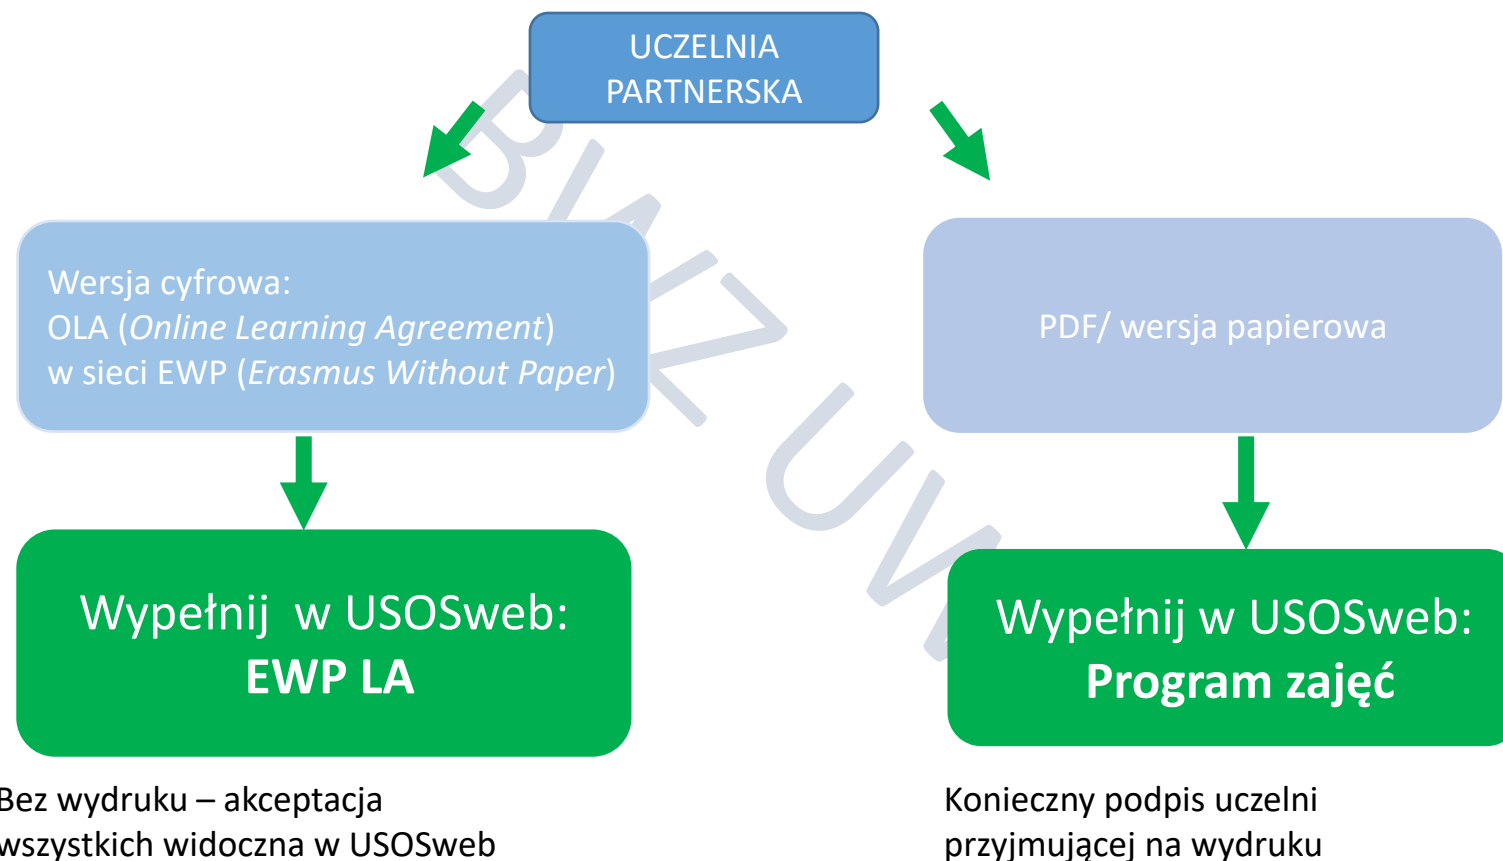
UCZELNIA PARTNERSKA

BIAZ UW

Wersja cyfrowa:
OLA (*Online Learning Agreement*)
w sieci EWP (*Erasmus Without Paper*)

PDF/ wersja papierowa

Wypełnij w USOSweb:
**EWP LA**

Wypełnij w USOSweb:
**Program zajęć**

Bez wydruku – akceptacja wszystkich widoczna w USOSweb

Konieczny podpis uczelni przyjmującej na wydruku